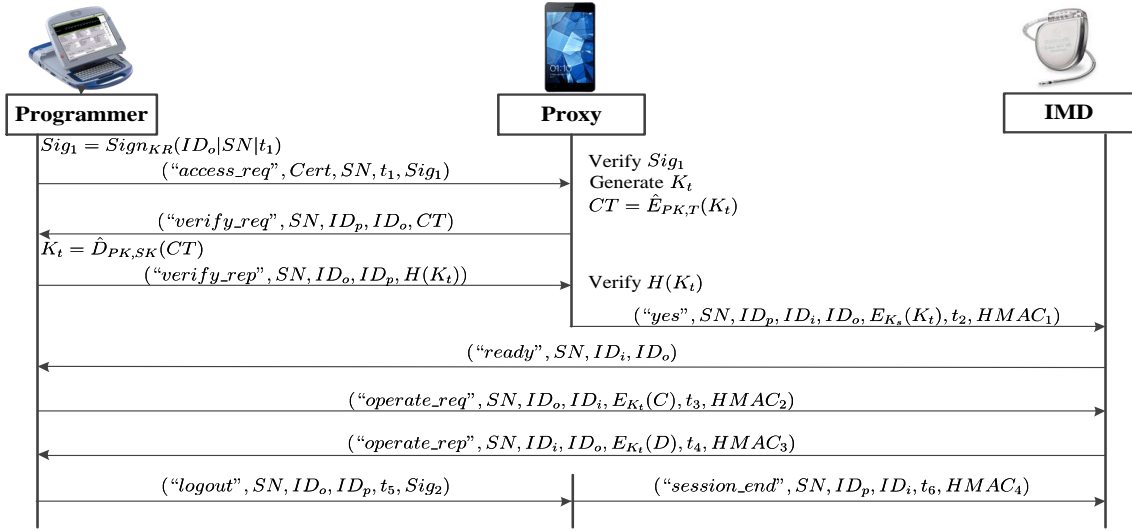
Programmer

Proxy

IMD

$Sig_1 = Sign_{KR}(ID_o|SN|t_1)$

$(\text{“}access\_req\text{”}, Cert, SN, t_1, Sig_1)$

Verify $Sig_1$
Generate $K_t$
$CT = \hat{E}_{PK,T}(K_t)$

$(\text{“}verify\_req\text{”}, SN, ID_p, ID_o, CT)$

$K_t = \hat{D}_{PK,SK}(CT)$

$(\text{“}verify\_rep\text{”}, SN, ID_o, ID_p, H(K_t))$

Verify $H(K_t)$

$(\text{“}yes\text{”}, SN, ID_p, ID_i, ID_o, E_{K_s}(K_t), t_2, HMAC_1)$

$(\text{“}ready\text{”}, SN, ID_i, ID_o)$

$(\text{“}operate\_req\text{”}, SN, ID_o, ID_i, E_{K_t}(C), t_3, HMAC_2)$

$(\text{“}operate\_rep\text{”}, SN, ID_i, ID_o, E_{K_t}(D), t_4, HMAC_3)$

$(\text{“}logout\text{”}, SN, ID_o, ID_p, t_5, Sig_2)$

$(\text{“}session\_end\text{”}, SN, ID_p, ID_i, t_6, HMAC_4)$